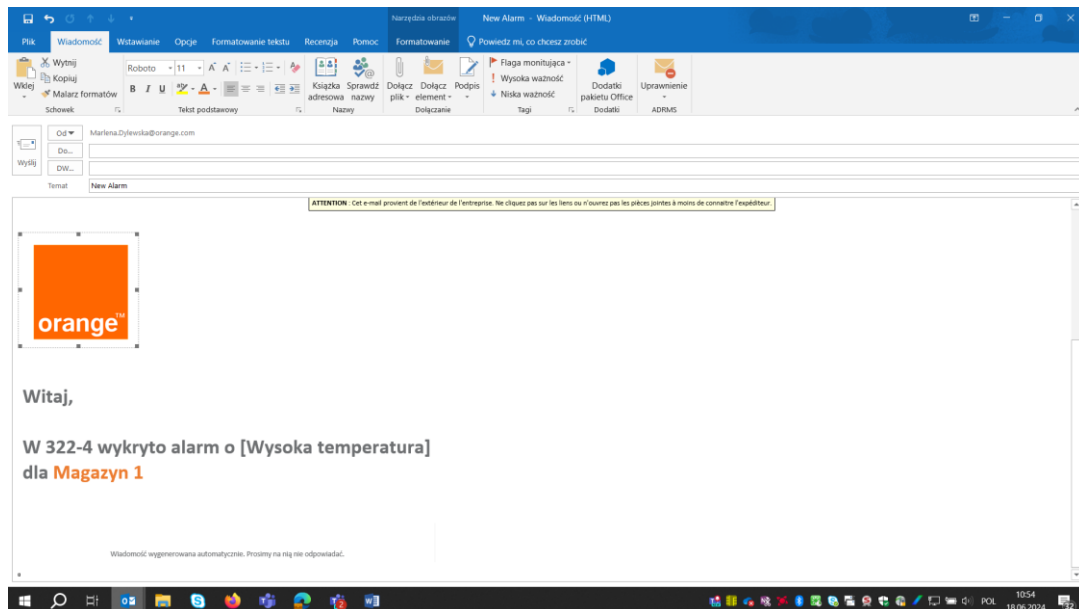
Narzędzia obrazów New Alarm - Wiadomość (HTML)

Plik Wiadomość Wstawianie Opcje Formatowanie tekstu Recenzja Pomoc Formatowanie Powiedz mi, co chcesz zrobić

Wytnij
Kopiuj
Wklej
Malarz formatów
Schowek

Roboto 11
B I U
Tekst podstawowy

Książka adresowa
Sprawdź nazwy
Nazwy

Dołącz plik
Dołącz element
Podpis
Dołączanie

Flaga monitująca
Wysoka ważność
Niska ważność
Tagi

Dodatki pakietu Office
Dodatki

Uprawnienie
ADRMS

Wyślij
Od
Marlena.Dylewska@orange.com
Do...
DW...
Temat
New Alarm

ATTENTION : Cet e-mail provient de l'extérieur de l'entreprise. Ne cliquez pas sur les liens ou n'ouvrez pas les pièces jointes à moins de connaitre l'expéditeur.

orange™

Witaj,

W 322-4 wykryto alarm o [Wysoka temperatura]
dla Magazyn 1

Wiadomość wygenerowana automatycznie. Prosimy na nią nie odpowiadać.

POL 10:54 18.06.2024